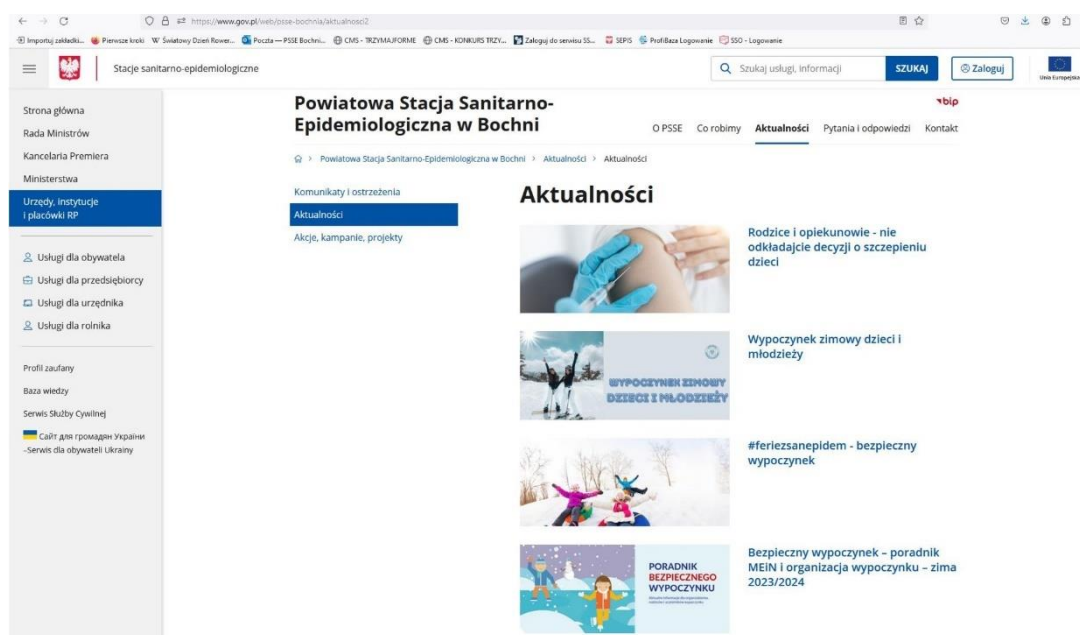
https://www.gov.pl/web/psse-bochnia/aktualnosci2

Importuj zakładki... Pierwsze kroki Światowy Dzień Rower... Poczta — PSSE Bochni... CMS - TRZYMAJFORME CMS - KONKURS TRZY... Zaloguj do serwisu SS... SEPIS ProfiBaza Logowanie SSO - Logowanie

Stacje sanitarno-epidemiologiczne

Szukaj usługi, informacji SZUKAJ Zaloguj

Unia Europejska

Strona główna
Rada Ministrów
Kancelaria Premiera
Ministerstwa
Urzędy, instytucje i placówki RP

Usługi dla obywatela
Usługi dla przedsiębiorcy
Usługi dla urzędnika
Usługi dla rolnika

Profil zaufany
Baza wiedzy
Serwis Służby Cywilnej
Сайт для громадян України -Serwis dla obywateli Ukrainy

Powiatowa Stacja Sanitarno-Epidemiologiczna w Bochni

bip

O PSSE Co robimy Aktualności Pytania i odpowiedzi Kontakt

Powiatowa Stacja Sanitarno-Epidemiologiczna w Bochni > Aktualności > Aktualności

Komunikaty i ostrzeżenia
Aktualności
Akcje, kampanie, projekty

Aktualności

Rodzice i opiekunowie - nie odkładajcie decyzji o szczepieniu dzieci

WYPOCZYNEK ZIMOWY DZIECI I MŁODZIEŻY

Wypoczynek zimowy dzieci i młodzieży

#feriezsanepidem - bezpieczny wypoczynek

PORADNIK BEZPIECZNEGO WYPOCZYNKU

Bezpieczny wypoczynek – poradnik MEiN i organizacja wypoczynku – zima 2023/2024